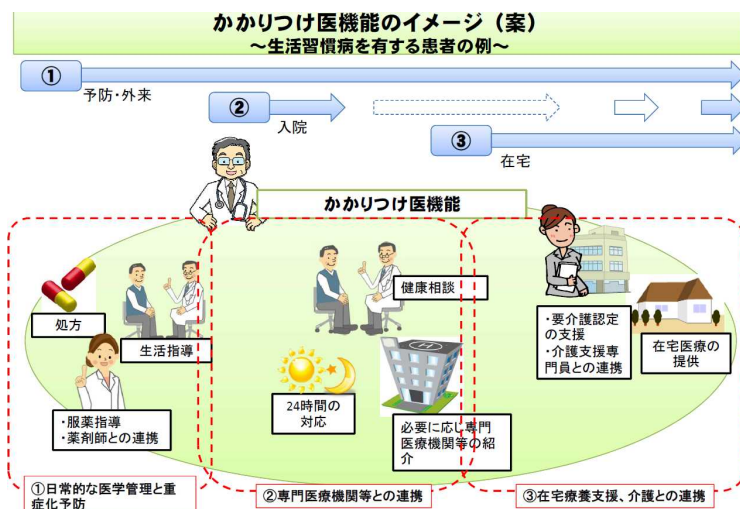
かかりつけ医機能のイメージ（案）
～生活習慣病を有する患者の例～

①
予防・外来

②
入院

③
在宅

かかりつけ医機能

処方

生活指導

・服薬指導
・薬剤師との連携

健康相談

24時間の対応

必要に応じ専門医療機関等の紹介

・要介護認定の支援
・介護支援専門員との連携

在宅医療の提供

①日常的な医学管理と重症化予防

②専門医療機関等との連携

③在宅療養支援、介護との連携